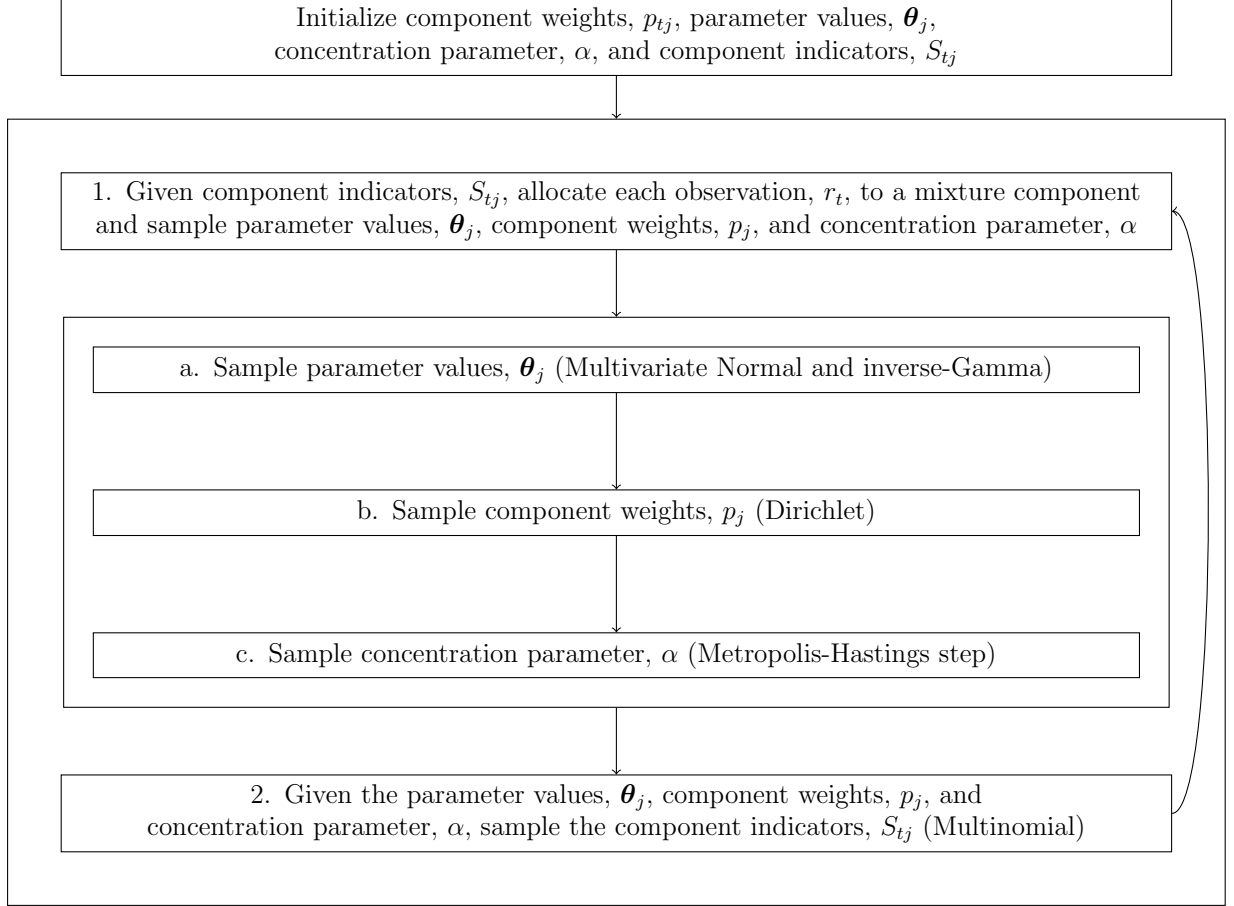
Initialize component weights, $p_{tj}$, parameter values, $\boldsymbol{\theta}_j$, concentration parameter, $\alpha$, and component indicators, $S_{tj}$

1. Given component indicators, $S_{tj}$, allocate each observation, $r_t$, to a mixture component and sample parameter values, $\boldsymbol{\theta}_j$, component weights, $p_j$, and concentration parameter, $\alpha$

a. Sample parameter values, $\boldsymbol{\theta}_j$ (Multivariate Normal and inverse-Gamma)

b. Sample component weights, $p_j$ (Dirichlet)

c. Sample concentration parameter, $\alpha$ (Metropolis-Hastings step)

2. Given the parameter values, $\boldsymbol{\theta}_j$, component weights, $p_j$, and concentration parameter, $\alpha$, sample the component indicators, $S_{tj}$ (Multinomial)